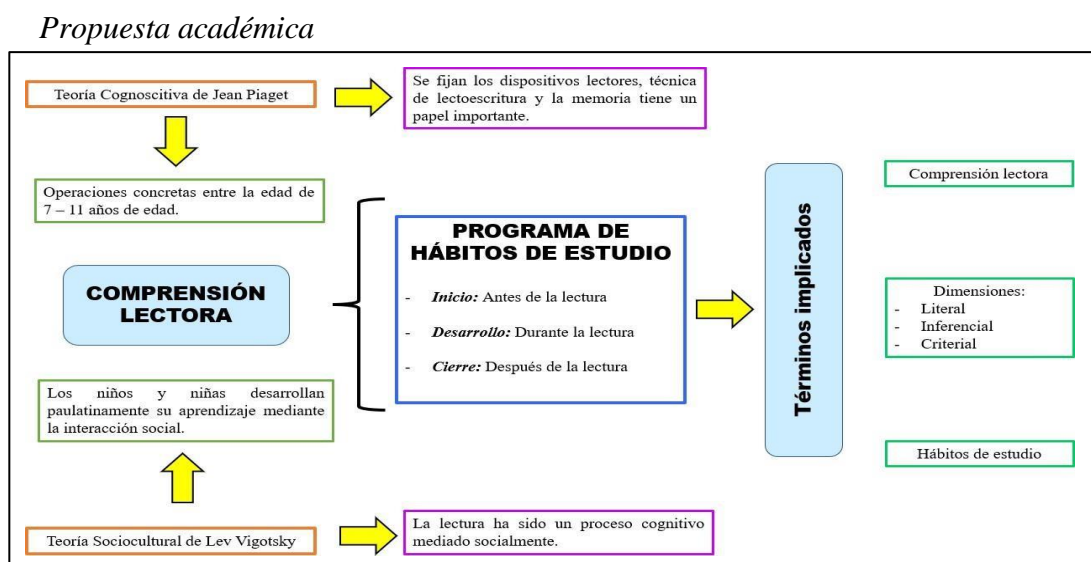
Propuesta académica

Teoría Cognoscitiva de Jean Piaget

Se fijan los dispositivos lectores, técnica de lectoescritura y la memoria tiene un papel importante.

Operaciones concretas entre la edad de 7 – 11 años de edad.

COMPRENSIÓN LECTORA

Los niños y niñas desarrollan paulatinamente su aprendizaje mediante la interacción social.

Teoría Sociocultural de Lev Vigotsky

La lectura ha sido un proceso cognitivo mediado socialmente.

PROGRAMA DE HÁBITOS DE ESTUDIO

- *Inicio:* Antes de la lectura
- *Desarrollo:* Durante la lectura
- *Cierre:* Después de la lectura

Términos implicados

Comprensión lectora

Dimensiones:
- Literal
- Inferencial
- Criterial

Hábitos de estudio